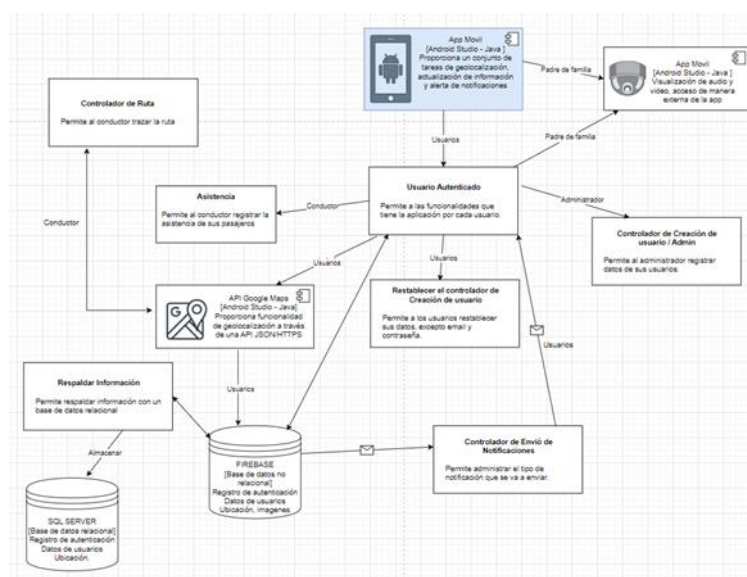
App Movil
[Android Studio - Java ]
Proporciona un conjunto de tareas de geolocalización, actualización de información y alerta de notificaciones

Padre de familia

App Movil
[Android Studio - Java ]
Visualización de audio y video, acceso de manera externa de la app

Controlador de Ruta

Permite al conductor trazar la ruta

Usuarios

Padre de familia

Asistencia

Permite al conductor registrar la asistencia de sus pasajeros

Conductor

Usuario Autenticado

Permite a las funcionalidades que tiene la aplicación por cada usuario.

Administrador

Controlador de Creación de usuario / Admin

Permite al administrador registrar datos de sus usuarios.

Conductor

Usuarios

Usuarios

API Google Maps
[Android Studio - Java]
Proporciona funcionalidad de geolocalización a través de una API JSON/HTTPS

Restablecer el controlador de Creación de usuario

Permite a los usuarios restablecer sus datos, excepto email y contraseña.

Usuarios

Respaldar Información

Permite respaldar información con un base de datos relacional

Usuarios

Almacenar

FIREBASE
[Base de datos no relacional]
Registro de autenticación
Datos de usuarios
Ubicación, imagenes

Controlador de Envió de Notificaciones

Permite administrar el tipo de notificación que se va a enviar.

SQL SERVER
[Base de datos relacional]
Registro de autenticación
Datos de usuarios
Ubicación.